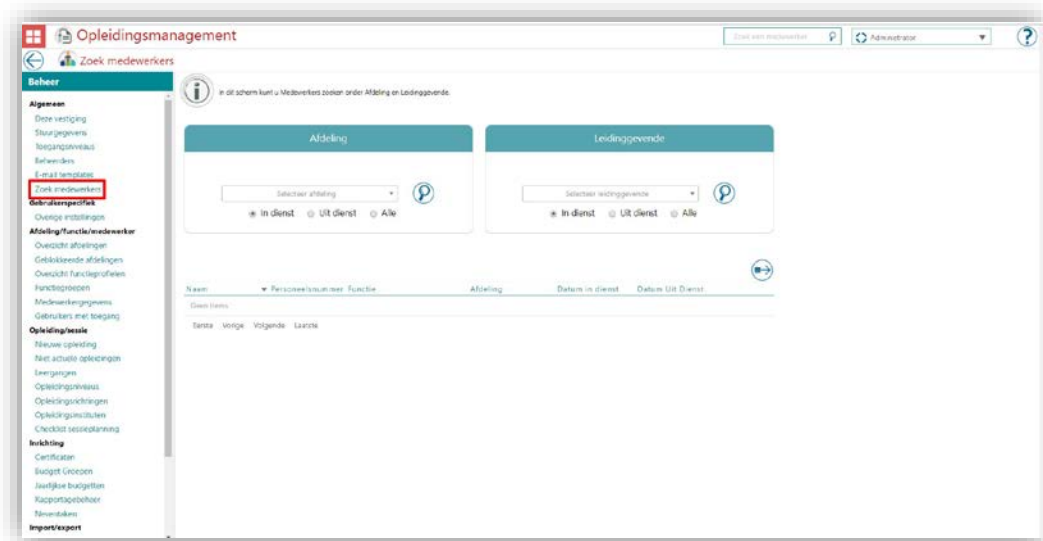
Opleidingsmanagement

Zoek een medewerker

Administrator

Zoek medewerkers

Beheer

Algemeen
Deze vestiging
Stuurgegevens
Toegangsniveaus
Beheerders
E-mail templates
Zoek medewerkers

Gebruikerspecifiek
Overige instellingen

Afdeling/functie/medewerker
Overzicht afdelingen
Geblokkeerde afdelingen
Overzicht functieprofielen
Functiegroepen
Medewerkergegevens
Gebruikers met toegang

Opleiding/sessie
Nieuwe opleiding
Niet actuele opleidingen
Leergangen
Opleidingsniveaus
Opleidingsrichtingen
Opleidingsinstituten
Checklist sessieplanning

Inrichting
Certificaten
Budget Groepen
Jaarlijkse budgetten
Rapportagebeheer
Nevenstaken

Import/export

In dit scherm kunt u Medewerkers zoeken onder Afdeling en Leidinggevende.

Afdeling

Selecteer afdeling

In dienst Uit dienst Alle

Leidinggevende

Selecteer leidinggevende

In dienst Uit dienst Alle

| Naam | Personeelsnummer | Functie | Afdeling | Datum in dienst | Datum Uit Dienst |
|---|---|---|---|---|---|
| Geen items | | | | | |

Eerste Vorige Volgende Laatste